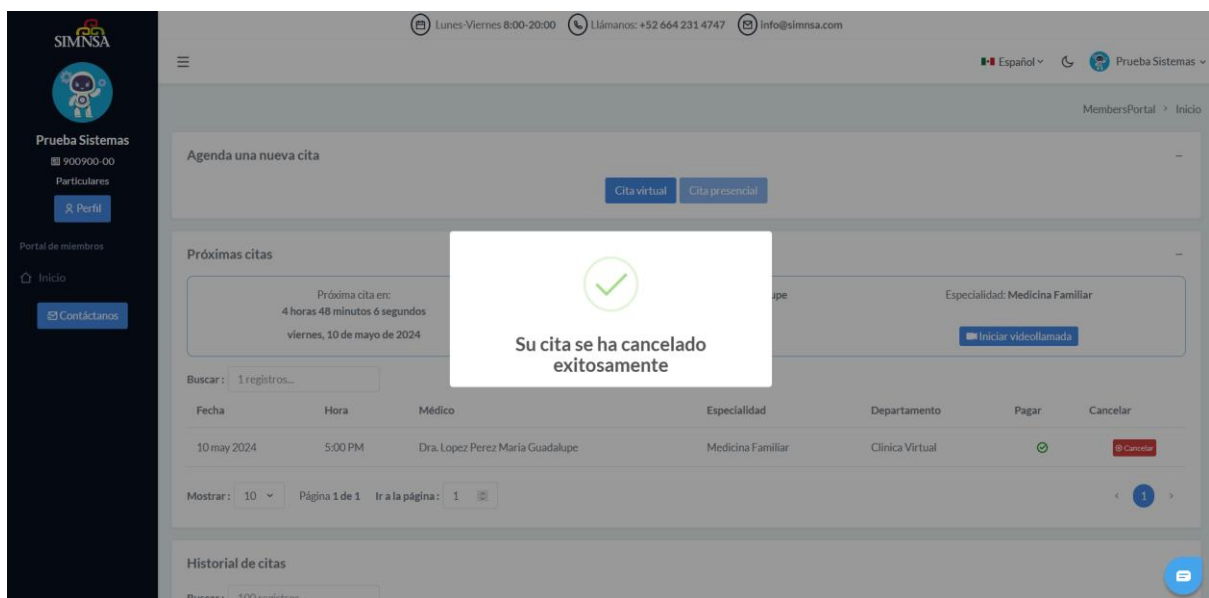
SIMNSA

Prueba Sistemas
900900-00
Particulares
Perfil

Portal de miembros
Inicio
Contáctanos

Lunes-Viernes 8:00-20:00 Llámanos: +52 664 231 4747 info@simnsa.com

Español Prueba Sistemas

MembersPortal > Inicio

Agenda una nueva cita

Cita virtual Cita presencial

Próximas citas

Próxima cita en:
4 horas 48 minutos 6 segundos
viernes, 10 de mayo de 2024

upe

Especialidad: Medicina Familiar

Iniciar videollamada

Su cita se ha cancelado exitosamente

Buscar: 1 registros...

| Fecha | Hora | Médico | Especialidad | Departamento | Pagar | Cancelar |
|---|---|---|---|---|---|---|
| 10 may 2024 | 5:00 PM | Dra. Lopez Perez Maria Guadalupe | Medicina Familiar | Clinica Virtual | | Cancelar |

Mostrar: 10 Página 1 de 1 Ir a la página: 1

1

Historial de citas

Buscar: 100 registros...